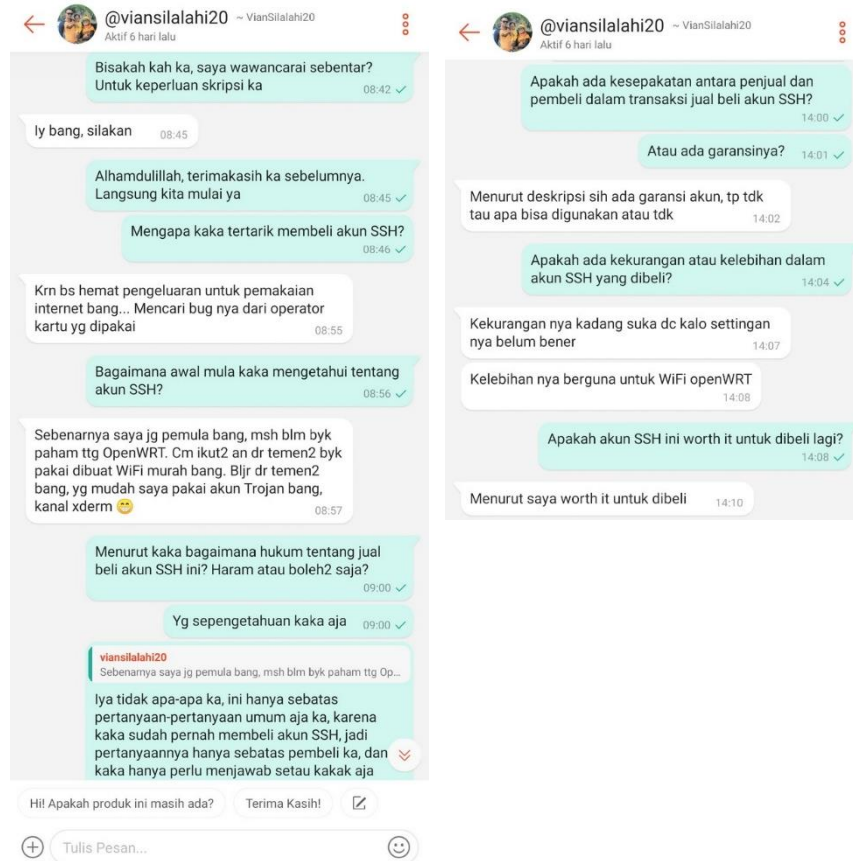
@viansilalahi20 ~ VianSilalahi20
Aktif 6 hari lalu

Bisakah kah ka, saya wawancarai sebentar? Untuk keperluan skripsi ka 08:42

Iy bang, silakan 08:45

Alhamdulillah, terimakasih ka sebelumnya. Langsung kita mulai ya 08:45

Mengapa kaka tertarik membeli akun SSH? 08:46

Krn bs hemat pengeluaran untuk pemakaian internet bang... Mencari bug nya dari operator kartu yg dipakai 08:55

Bagaimana awal mula kaka mengetahui tentang akun SSH? 08:56

Sebenarnya saya jg pemula bang, msh blm byk paham ttg OpenWRT. Cm ikut2 an dr temen2 byk pakai dibuat WiFi murah bang. Bljr dr temen2 bang, yg mudah saya pakai akun Trojan bang, kanal xderm 😁 08:57

Menurut kaka bagaimana hukum tentang jual beli akun SSH ini? Haram atau boleh2 saja? 09:00

Yg sepengetahuan kaka aja 09:00

viansilalahi20
Sebenarnya saya jg pemula bang, msh blm byk paham ttg Op...

Iya tidak apa-apa ka, ini hanya sebatas pertanyaan-pertanyaan umum aja ka, karena kaka sudah pernah membeli akun SSH, jadi pertanyaannya hanya sebatas pembeli ka, dan kaka hanya perlu menjawab setau kakak aja

Hi! Apakah produk ini masih ada?
Terima Kasih!

Tulis Pesan...

@viansilalahi20 ~ VianSilalahi20
Aktif 6 hari lalu

Apakah ada kesepakatan antara penjual dan pembeli dalam transaksi jual beli akun SSH? 14:00

Atau ada garansinya? 14:01

Menurut deskripsi sih ada garansi akun, tp tdk tau apa bisa digunakan atau tdk 14:02

Apakah ada kekurangan atau kelebihan dalam akun SSH yang dibeli? 14:04

Kekurangan nya kadang suka dc kalo settingan nya belum bener 14:07

Kelebihan nya berguna untuk WiFi openWRT 14:08

Apakah akun SSH ini worth it untuk dibeli lagi? 14:08

Menurut saya worth it untuk dibeli 14:10